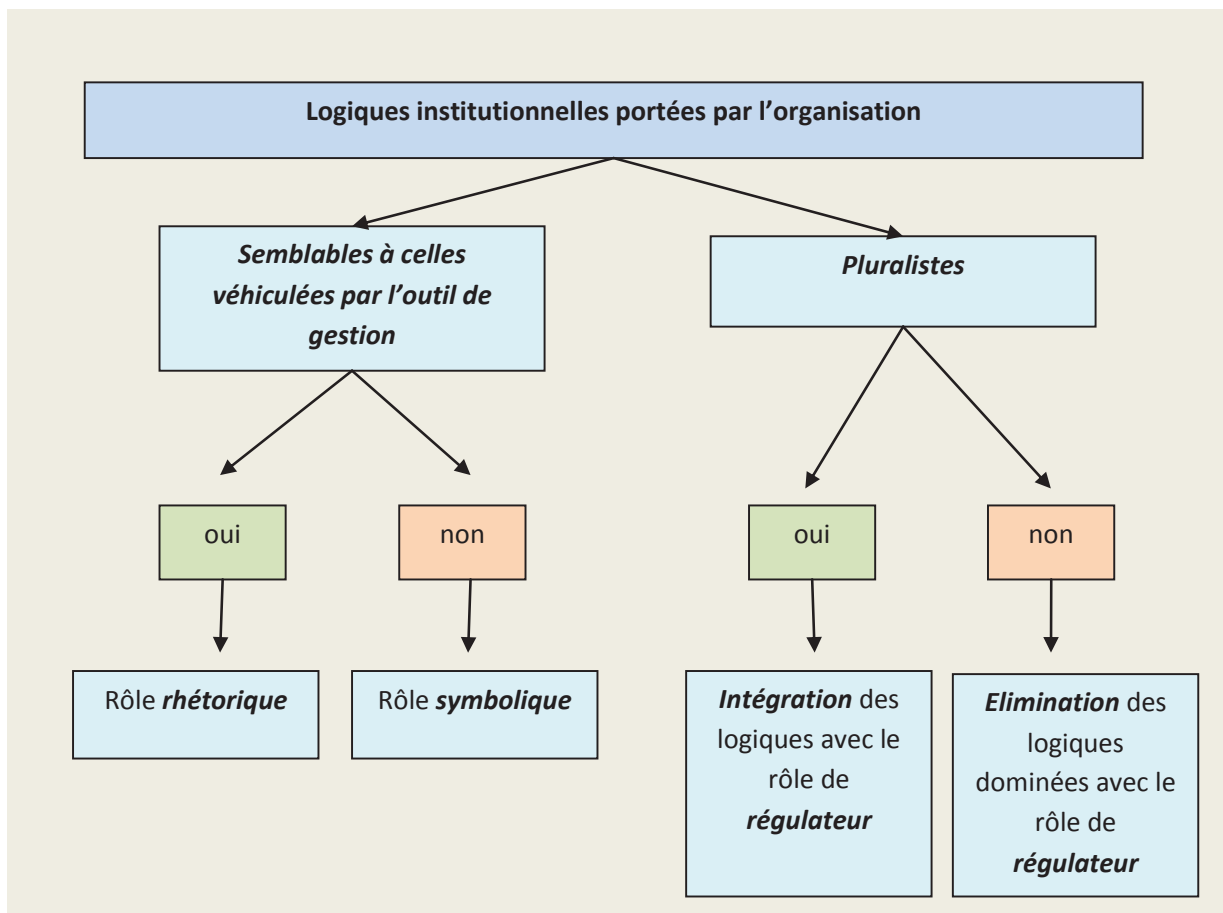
Logiques institutionnelles portées par l'organisation

Semblables à celles véhiculées par l'outil de gestion

Pluralistes

oui

non

oui

non

Rôle rhétorique

Rôle symbolique

Intégration des logiques avec le rôle de régulateur

Elimination des logiques dominées avec le rôle de régulateur